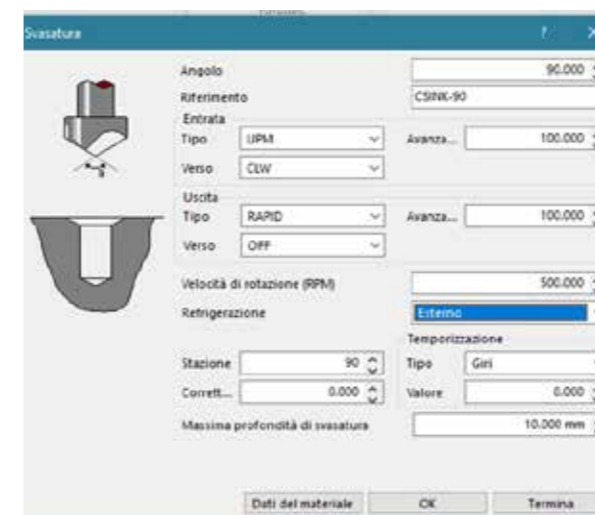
Svasatura

?

Angolo 90.000

Riferimento CSINK-90

Entrata

Tipo UPM

Avanza... 100.000

Verso CLW

Uscita

Tipo RAPID

Avanza... 100.000

Verso OFF

Velocità di rotazione (RPM) 500.000

Refrigerazione Esterno

Temporizzazione

Stazione 90

Tipo Giri

Corrett... 0.000

Valore 0.000

Massima profondità di svasatura 10.000 mm

Dati del materiale

OK

Termina